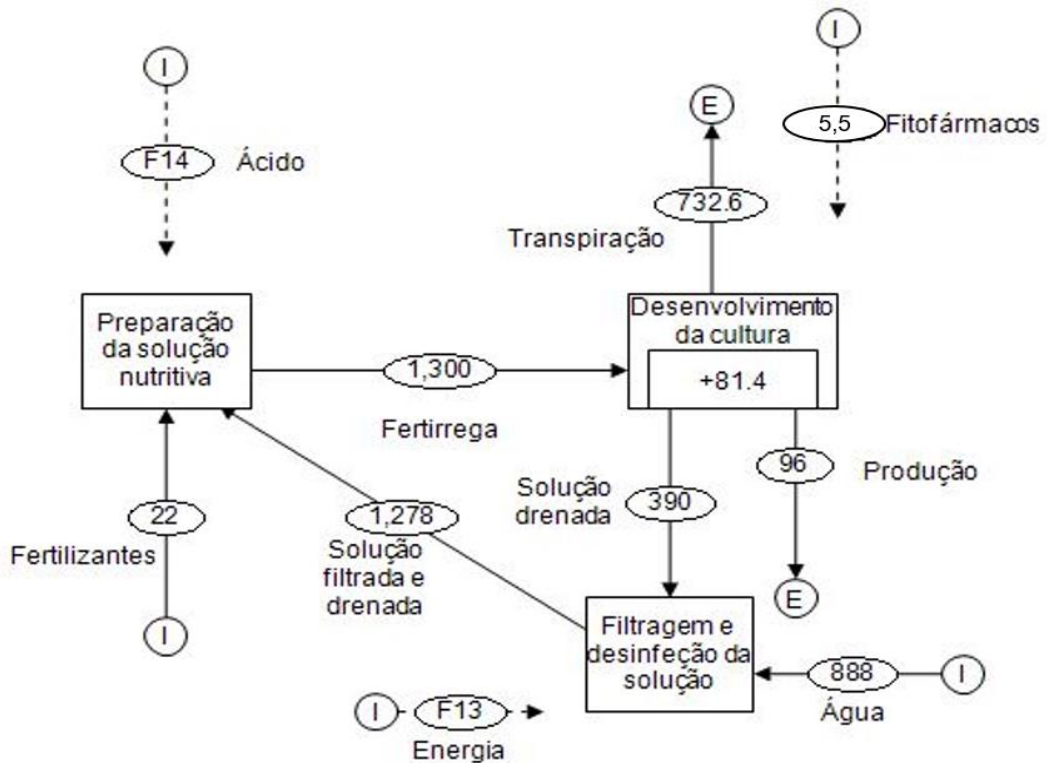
I

F14 Ácido

I

5,5 Fitofármacos

E

732.6

Transpiração

Preparação da solução nutritiva

1,300

Fertirrega

Desenvolvimento da cultura

+81.4

Solução drenada

390

96

Produção

22

Fertilizantes

1,278

Solução filtrada e drenada

E

I

Filtragem e desinfeção da solução

888

I

Água

I

F13

Energia